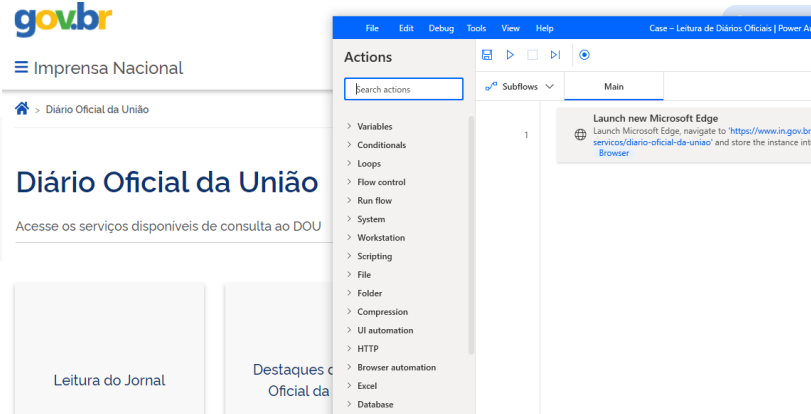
gov.br

≡ Imprensa Nacional

> Diário Oficial da União

Diário Oficial da União

Acesse os serviços disponíveis de consulta ao DOU

Leitura do Jornal

Destaques d
Oficial da

File Edit Debug Tools View Help

Case – Leitura de Diários Oficiais | Power A

Actions

Search actions

> Variables
> Conditionals
> Loops
> Flow control
> Run flow
> System
> Workstation
> Scripting
> File
> Folder
> Compression
> UI automation
> HTTP
> Browser automation
> Excel
> Database

Subflows

Main

1

Launch new Microsoft Edge
Launch Microsoft Edge, navigate to 'https://www.in.gov.br servicos/diario-oficial-da-uniao' and store the instance in Browser